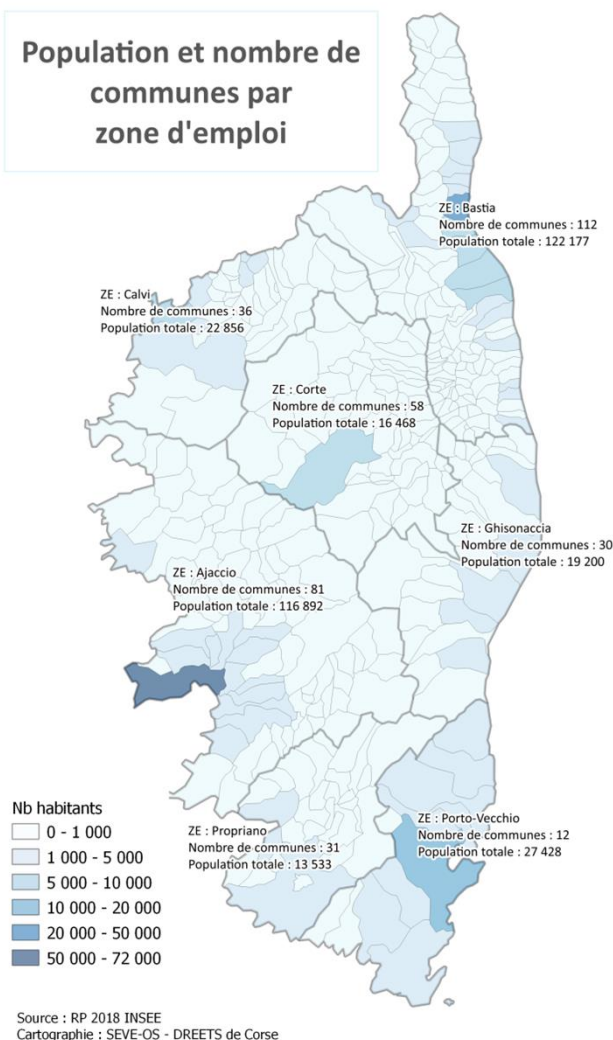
Population et nombre de communes par zone d'emploi

ZE : Bastia
Nombre de communes : 112
Population totale : 122 177

ZE : Calvi
Nombre de communes : 36
Population totale : 22 856

ZE : Corte
Nombre de communes : 58
Population totale : 16 468

ZE : Ghisonaccia
Nombre de communes : 30
Population totale : 19 200

ZE : Ajaccio
Nombre de communes : 81
Population totale : 116 892

ZE : Porto-Vecchio
Nombre de communes : 12
Population totale : 27 428

ZE : Propriano
Nombre de communes : 31
Population totale : 13 533

Nb habitants
0 - 1 000
1 000 - 5 000
5 000 - 10 000
10 000 - 20 000
20 000 - 50 000
50 000 - 72 000

Source : RP 2018 INSEE
Cartographie : SEVE-OS - DREETS de Corse